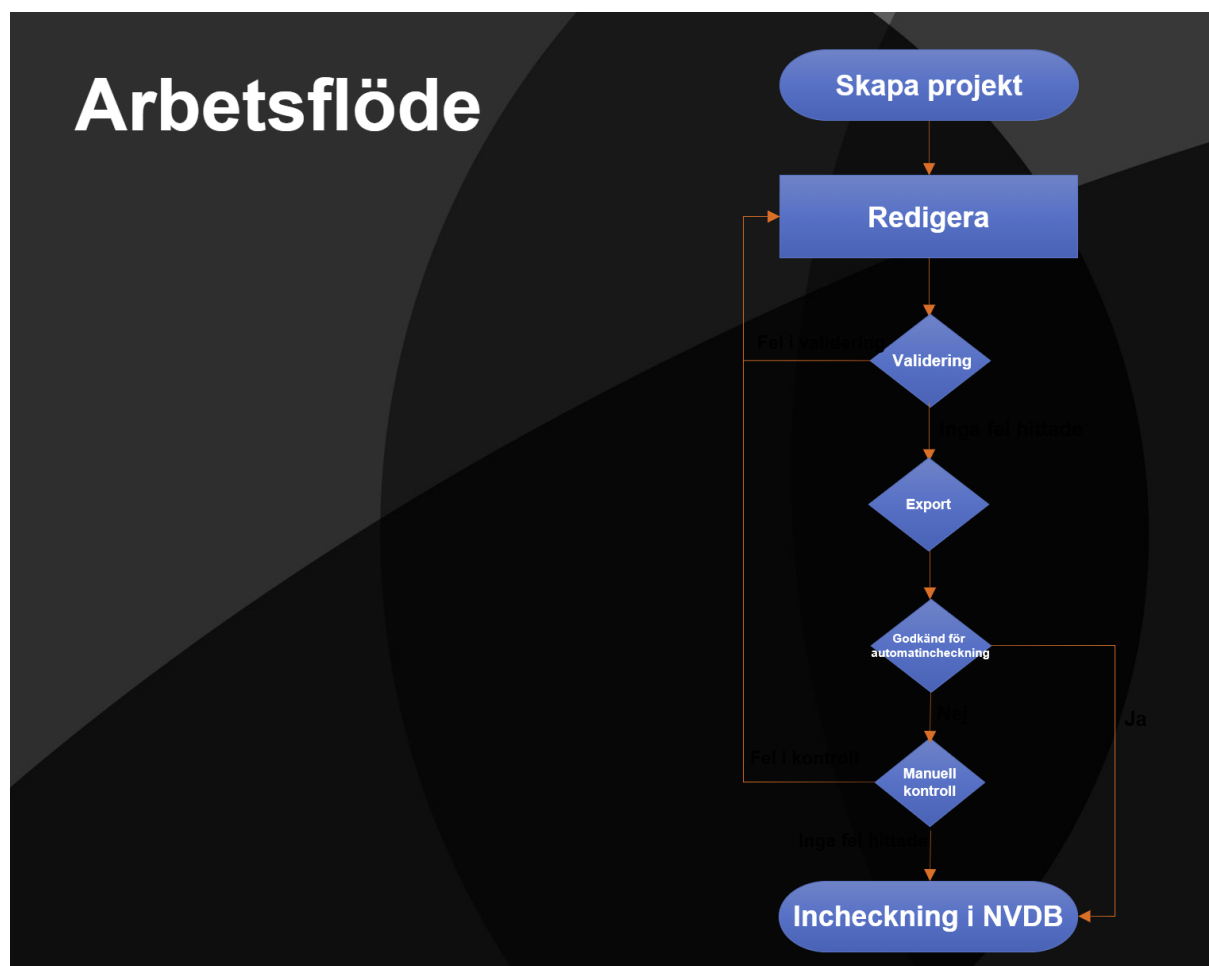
Arbetsflöde

Skapa projekt

Redigera

Fel i validering

Validering

Inga fel hittade

Export

Godkänd för automatincheckning

Nej

Ja

Fel i kontroll

Manuell kontroll

Inga fel hittade

Incheckning i NVDB